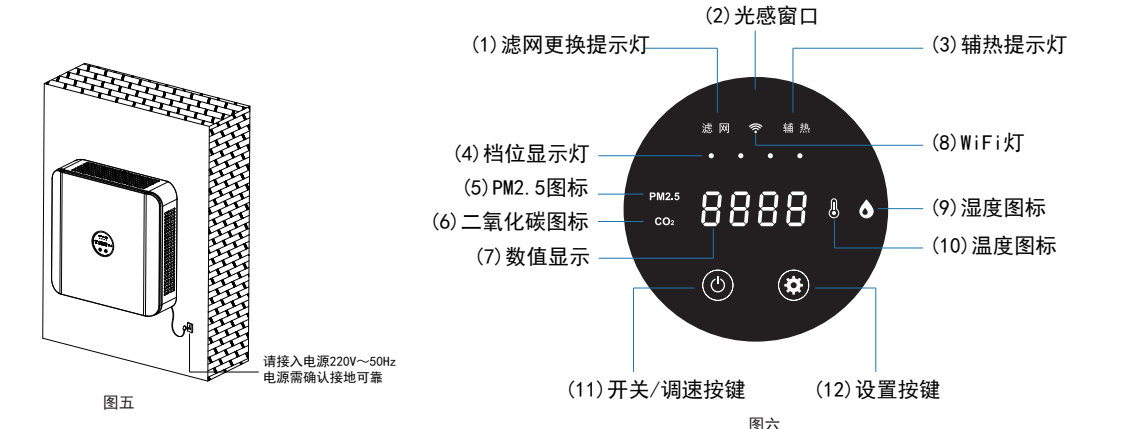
请接入电源220V～50Hz
电源需确认接地可靠

图五

(2)光感窗口
(1)滤网更换提示灯
(3)辅热提示灯
滤 网
辅 热
(8)WiFi灯
(4)档位显示灯
(5)PM2.5图标
PM2.5
8888
(9)湿度图标
(6)二氧化碳图标
$CO_2$
(10)温度图标
(7)数值显示
(11)开关/调速按键
(12)设置按键

图六